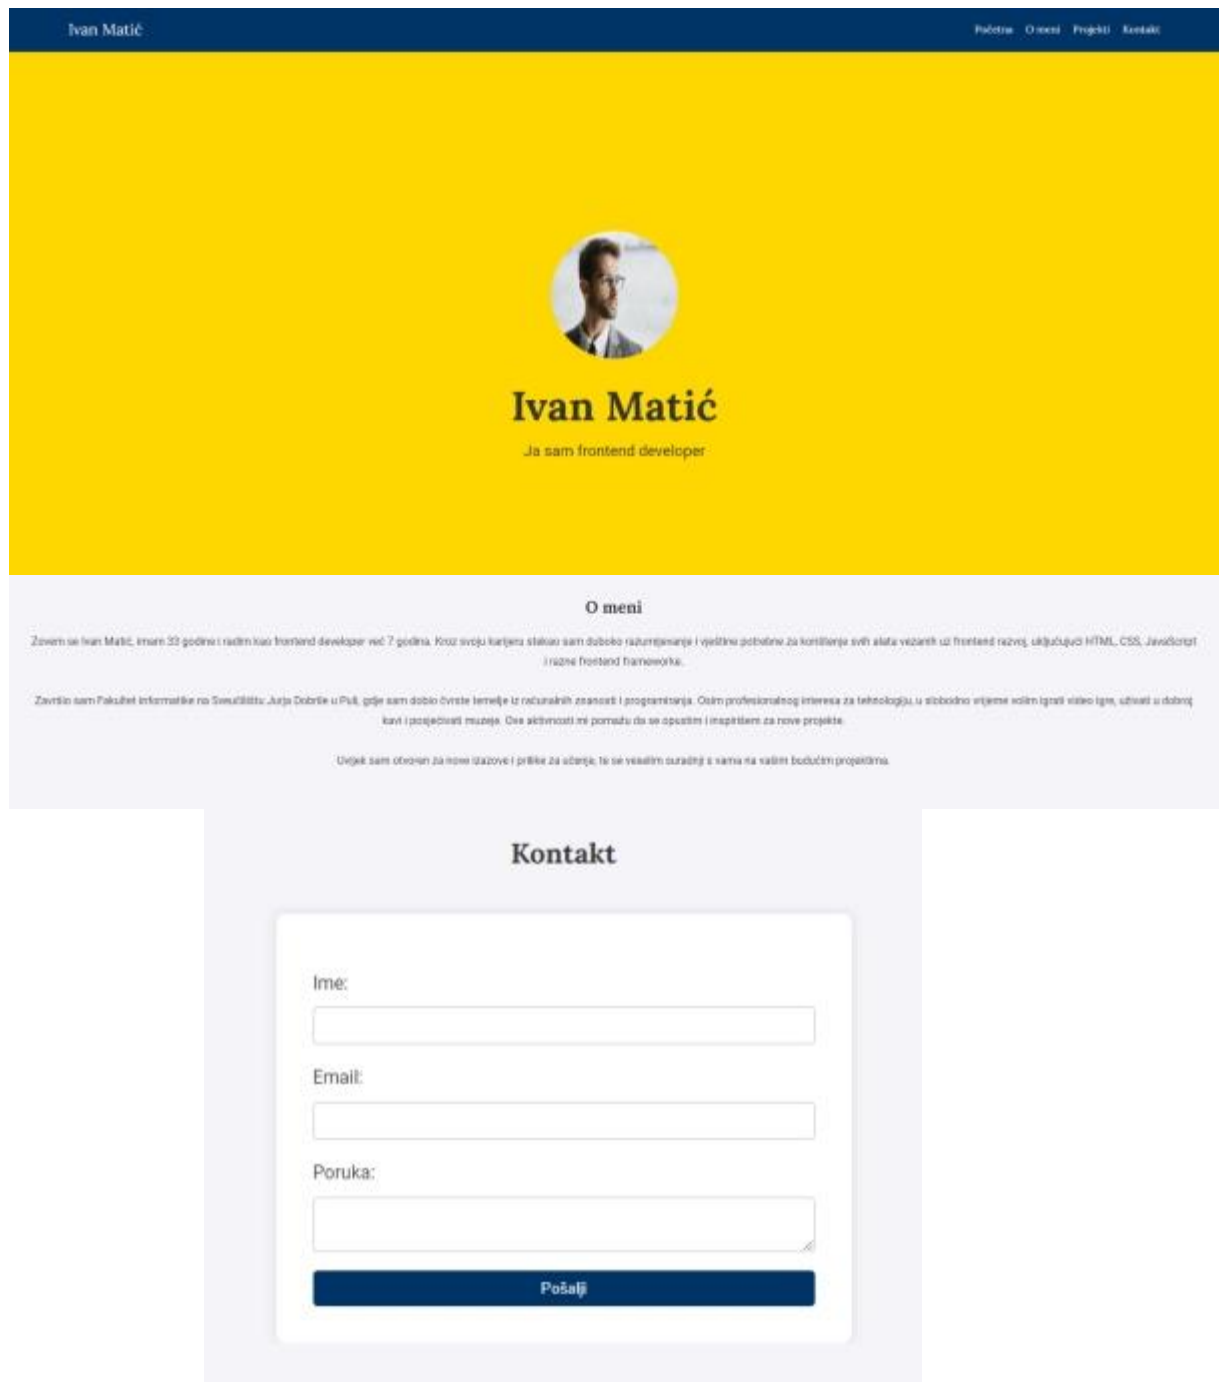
Ivan Matić

Početna O meni Projekti Kontakt

Ivan Matić

Ja sam frontend developer

O meni

Zovem se Ivan Matić, imam 33 godine i radim kao frontend developer već 7 godina. Kroz svoju karijeru stekao sam duboko razumijevanje i vještine potrebne za korištenje svih alata vezanih uz frontend razvoj, uključujući HTML, CSS, JavaScript i razne frontend frameworke.

Završio sam Fakultet informatike na Sveučilištu Jurja Dobrile u Puli, gdje sam dobio čvrste temelje iz računalnih znanosti i programiranja. Osim profesionalnog interesa za tehnologiju, u slobodno vrijeme volim igrati video igre, uživati u dobroj kavi i posjećivati muzeje. Ove aktivnosti mi pomažu da se opustim i inspiriram za nove projekte.

Uvijek sam otvoren za nove izazove i prilike za učenje, te se veselim suradnji s vama na vašim budućim projektima.

Kontakt

Ime:

Email:

Poruka:

Pošalji